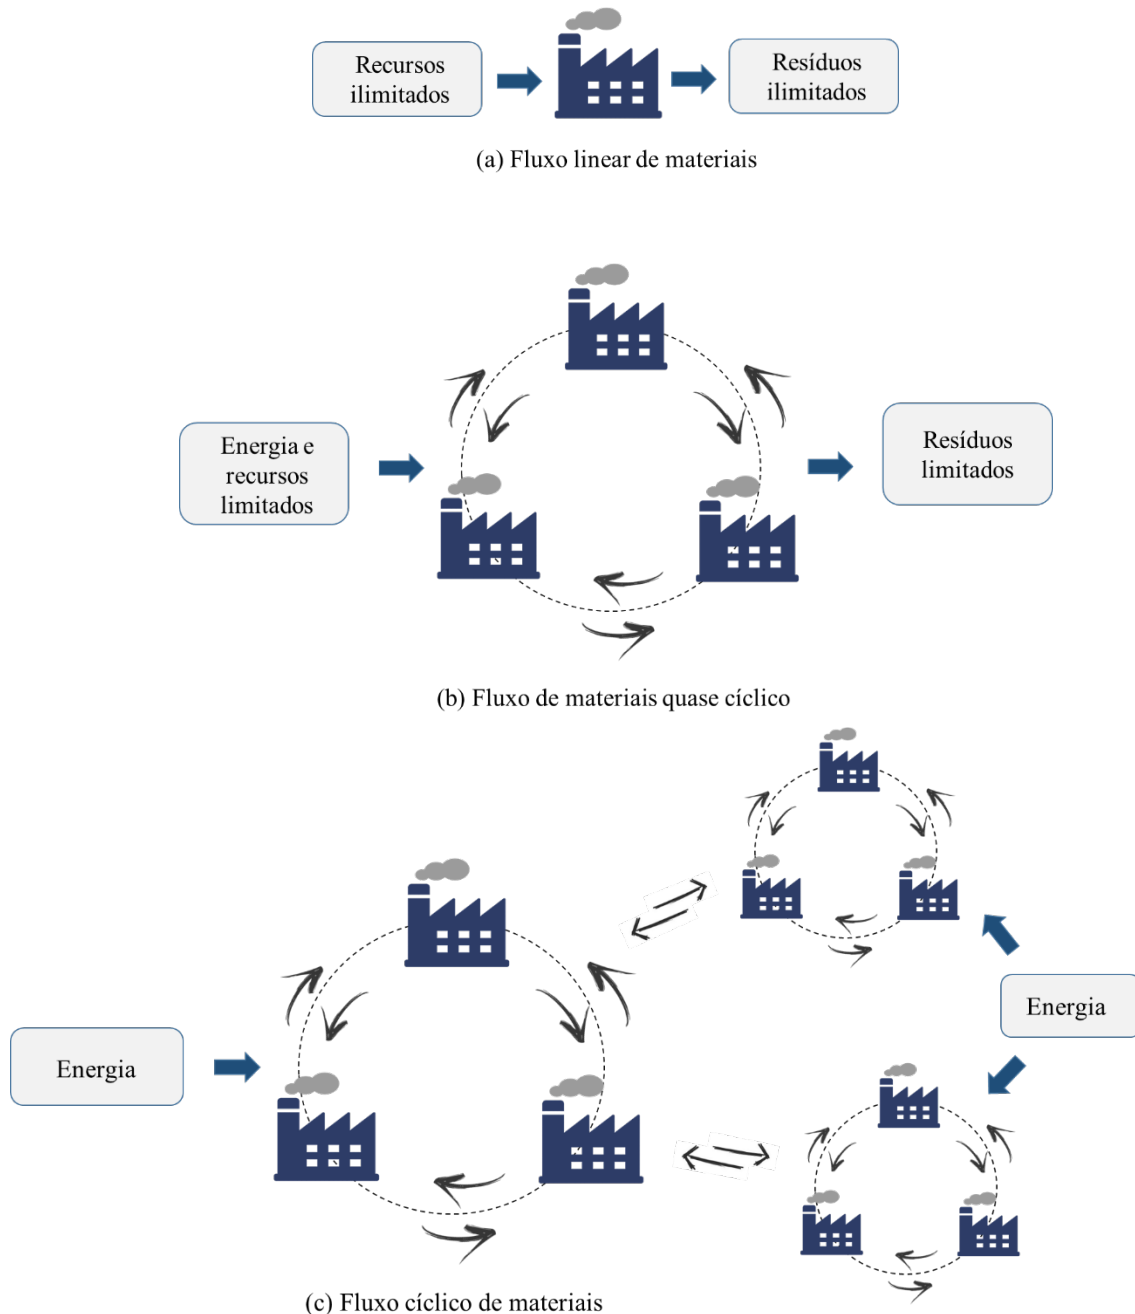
Recursos ilimitados

Resíduos ilimitados

(a) Fluxo linear de materiais

Energia e recursos limitados

Resíduos limitados

(b) Fluxo de materiais quase cíclico

Energia

Energia

(c) Fluxo cíclico de materiais